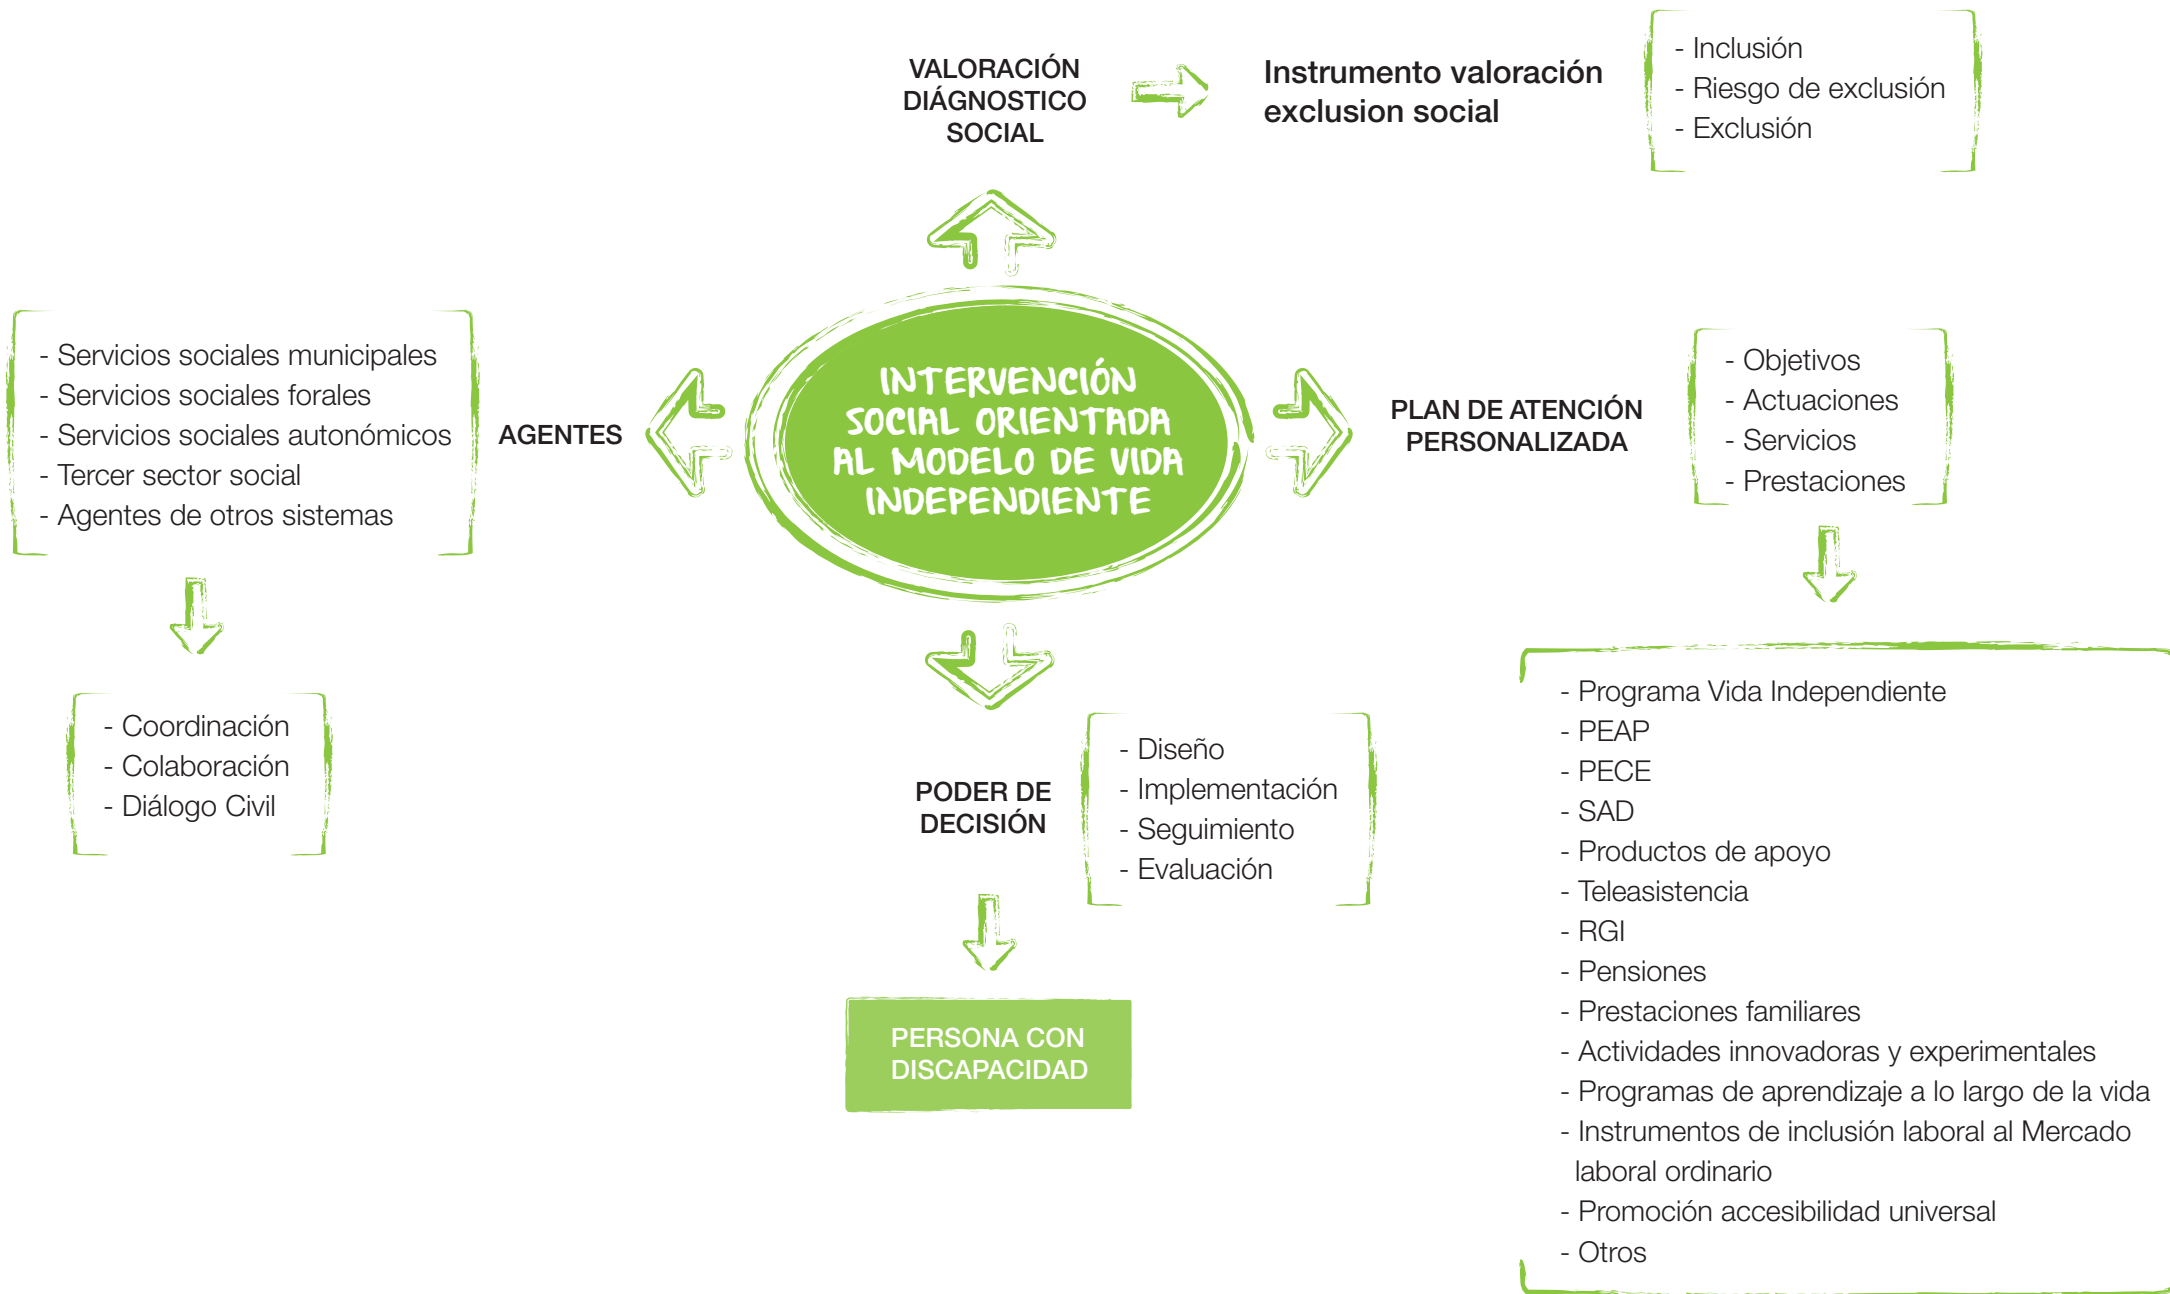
VALORACIÓN DIÁGNOSTICO SOCIAL

Instrumento valoración exclusion social

- Inclusión
- Riesgo de exclusión
- Exclusión

INTERVENCIÓN SOCIAL ORIENTADA AL MODELO DE VIDA INDEPENDIENTE

- Servicios sociales municipales
- Servicios sociales forales
- Servicios sociales autonómicos
- Tercer sector social
- Agentes de otros sistemas

AGENTES

- Coordinación
- Colaboración
- Diálogo Civil

PLAN DE ATENCIÓN PERSONALIZADA

- Objetivos
- Actuaciones
- Servicios
- Prestaciones

- Programa Vida Independiente
- PEAP
- PECE
- SAD
- Productos de apoyo
- Teleasistencia
- RGI
- Pensiones
- Prestaciones familiares
- Actividades innovadoras y experimentales
- Programas de aprendizaje a lo largo de la vida
- Instrumentos de inclusión laboral al Mercado laboral ordinario
- Promoción accesibilidad universal
- Otros

PODER DE DECISIÓN

- Diseño
- Implementación
- Seguimiento
- Evaluación

PERSONA CON DISCAPACIDAD